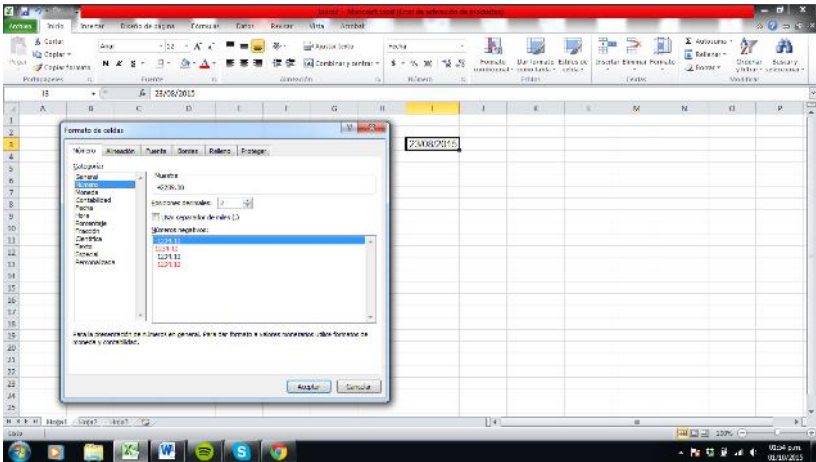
Libro1 - Microsoft Excel (Error de activación de productos)

Archivo Inicio Insertar Diseño de página Fórmulas Datos Revisar Vista Acrobat

Cortar
Copiar
Pegar
Copiar formato
Portapapeles
Arial 12
N K S
Fuente
Ajustar texto
Combinar y centrar
Alineación
Fecha
$ % 000
Número
Formato condicional
Dar formato como tabla
Estilos de celda
Estilos
Insertar Eliminar Formato
Celdas
Autosuma
Rellenar
Borrar
Ordenar y filtrar
Buscar y seleccionar
Modificar

I3 fx 23/08/2015

A B C D E F G H I J K L M N O P

23/08/2015

Formato de celdas

Número Alineación Fuente Bordes Relleno Proteger

Categoría:
General
Número
Moneda
Contabilidad
Fecha
Hora
Porcentaje
Fracción
Científica
Texto
Especial
Personalizada

Muestra
42239.00

Posiciones decimales: 2

Usar separador de miles (.)

Números negativos:
-1234.10
1234.10
-1234.10
-1234.10

Para la presentación de números en general. Para dar formato a valores monetarios utilice formatos de moneda y contabilidad.

Aceptar Cancelar

Hoja1 Hoja2 Hoja3

Listo

100%

01:04 p.m.
01/10/2015